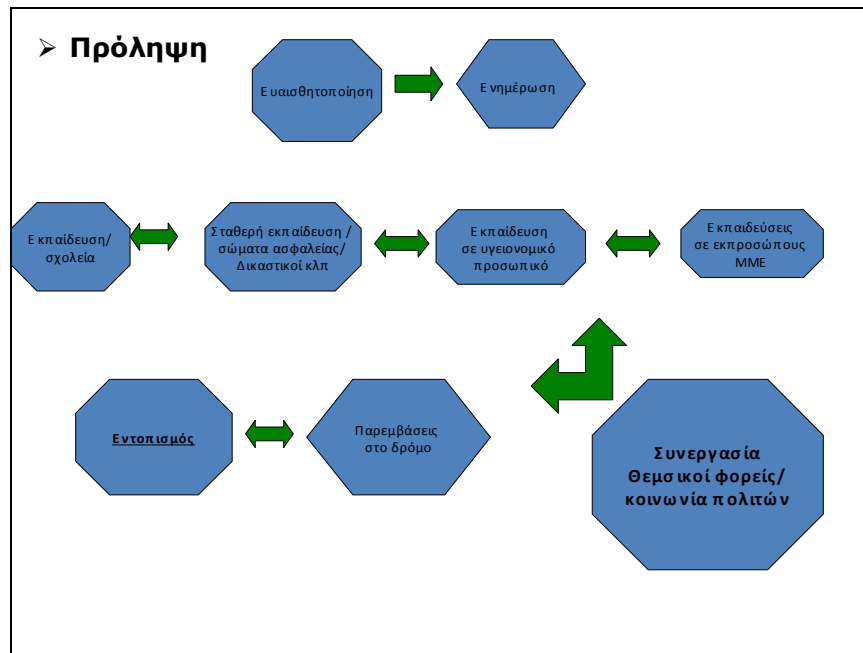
➤ Πρόληψη

Ευαισθητοποίηση

Ενημέρωση

Εκπαίδευση/ σχολεία

Σταθερή εκπαίδευση / σώματα ασφαλείας/ Δικαστικοί κλπ

Εκπαίδευση σε υγειονομικό προσωπικό

Εκπαιδεύσεις σε εκπροσώπους ΜΜΕ

Εντοπισμός

Παρεμβάσεις στο δρόμο

Συνεργασία Θεμσικοί φορείς/ κοινωνία πολιτών